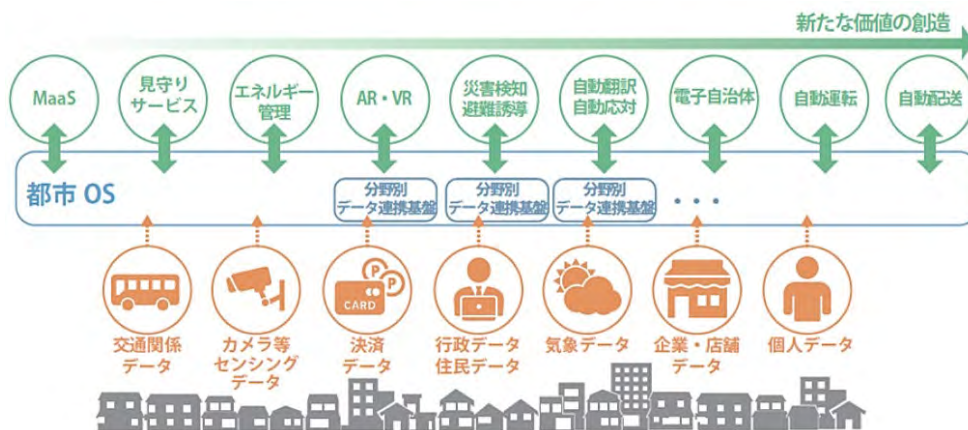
新たな価値の創造

MaaS

見守りサービス

エネルギー管理

AR・VR

災害検知避難誘導

自動翻訳自動応対

電子自治体

自動運転

自動配送

都市 OS

分野別データ連携基盤

分野別データ連携基盤

分野別データ連携基盤

・・・

CARD

交通関係データ

カメラ等センシングデータ

決済データ

行政データ住民データ

気象データ

企業・店舗データ

個人データ